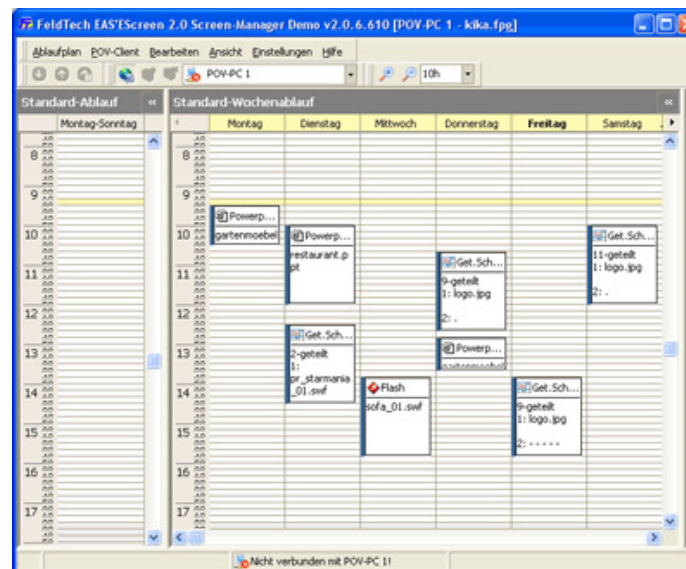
FeldTech EAS'EScreen 2.0 Screen-Manager Demo v2.0.6.610 [POV-PC 1 - kika.fpg]

Ablaufplan POV-Client Bearbeiten Ansicht Einstellungen Hilfe

POV-PC 1 10h

Standard-Ablauf

Montag-Sonntag

8 9 10 11 12 13 14 15 16 17

Standard-Wochenablauf

| Montag | Dienstag | Mittwoch | Donnerstag | Freitag | Samstag |
|---|---|---|---|---|---|

8 9 10 11 12 13 14 15 16 17

Powerp...
gartenmoebel

Powerp...
restaurant.ppt

Get.Sch...
2-geteilt
1: pr_starmania_01.swf

Flash
sofa_01.swf

Get.Sch...
9-geteilt
1: logo.jpg
2: .

Powerp...
gartenmoebel

Get.Sch...
9-geteilt
1: logo.jpg
2: - - - - -

Get.Sch...
11-geteilt
1: logo.jpg
2: .

Nicht verbunden mit POV-PC 1!